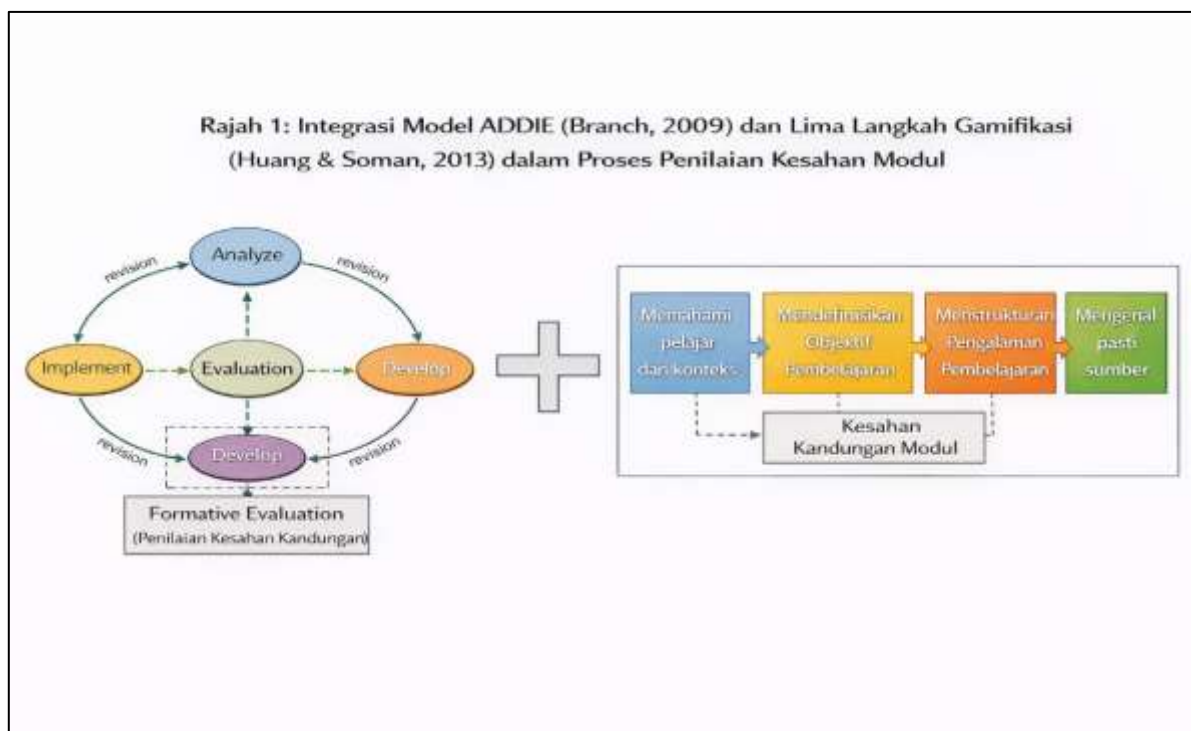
Rajah 1: Integrasi Model ADDIE (Branch, 2009) dan Lima Langkah Gamifikasi (Huang & Soman, 2013) dalam Proses Penilaian Kesahan Modul

revision

Analyze

revision

Implement

Evaluation

Develop

revision

Develop

revision

Formative Evaluation
(Penilaian Kesahan Kandungan)

Memahami pelajar dan konteks

Mendefinisikan Objektif Pembelajaran

Menstrukturan Pengalaman Pembelajaran

Mengenal pasti sumber

Kesahan Kandungan Modul